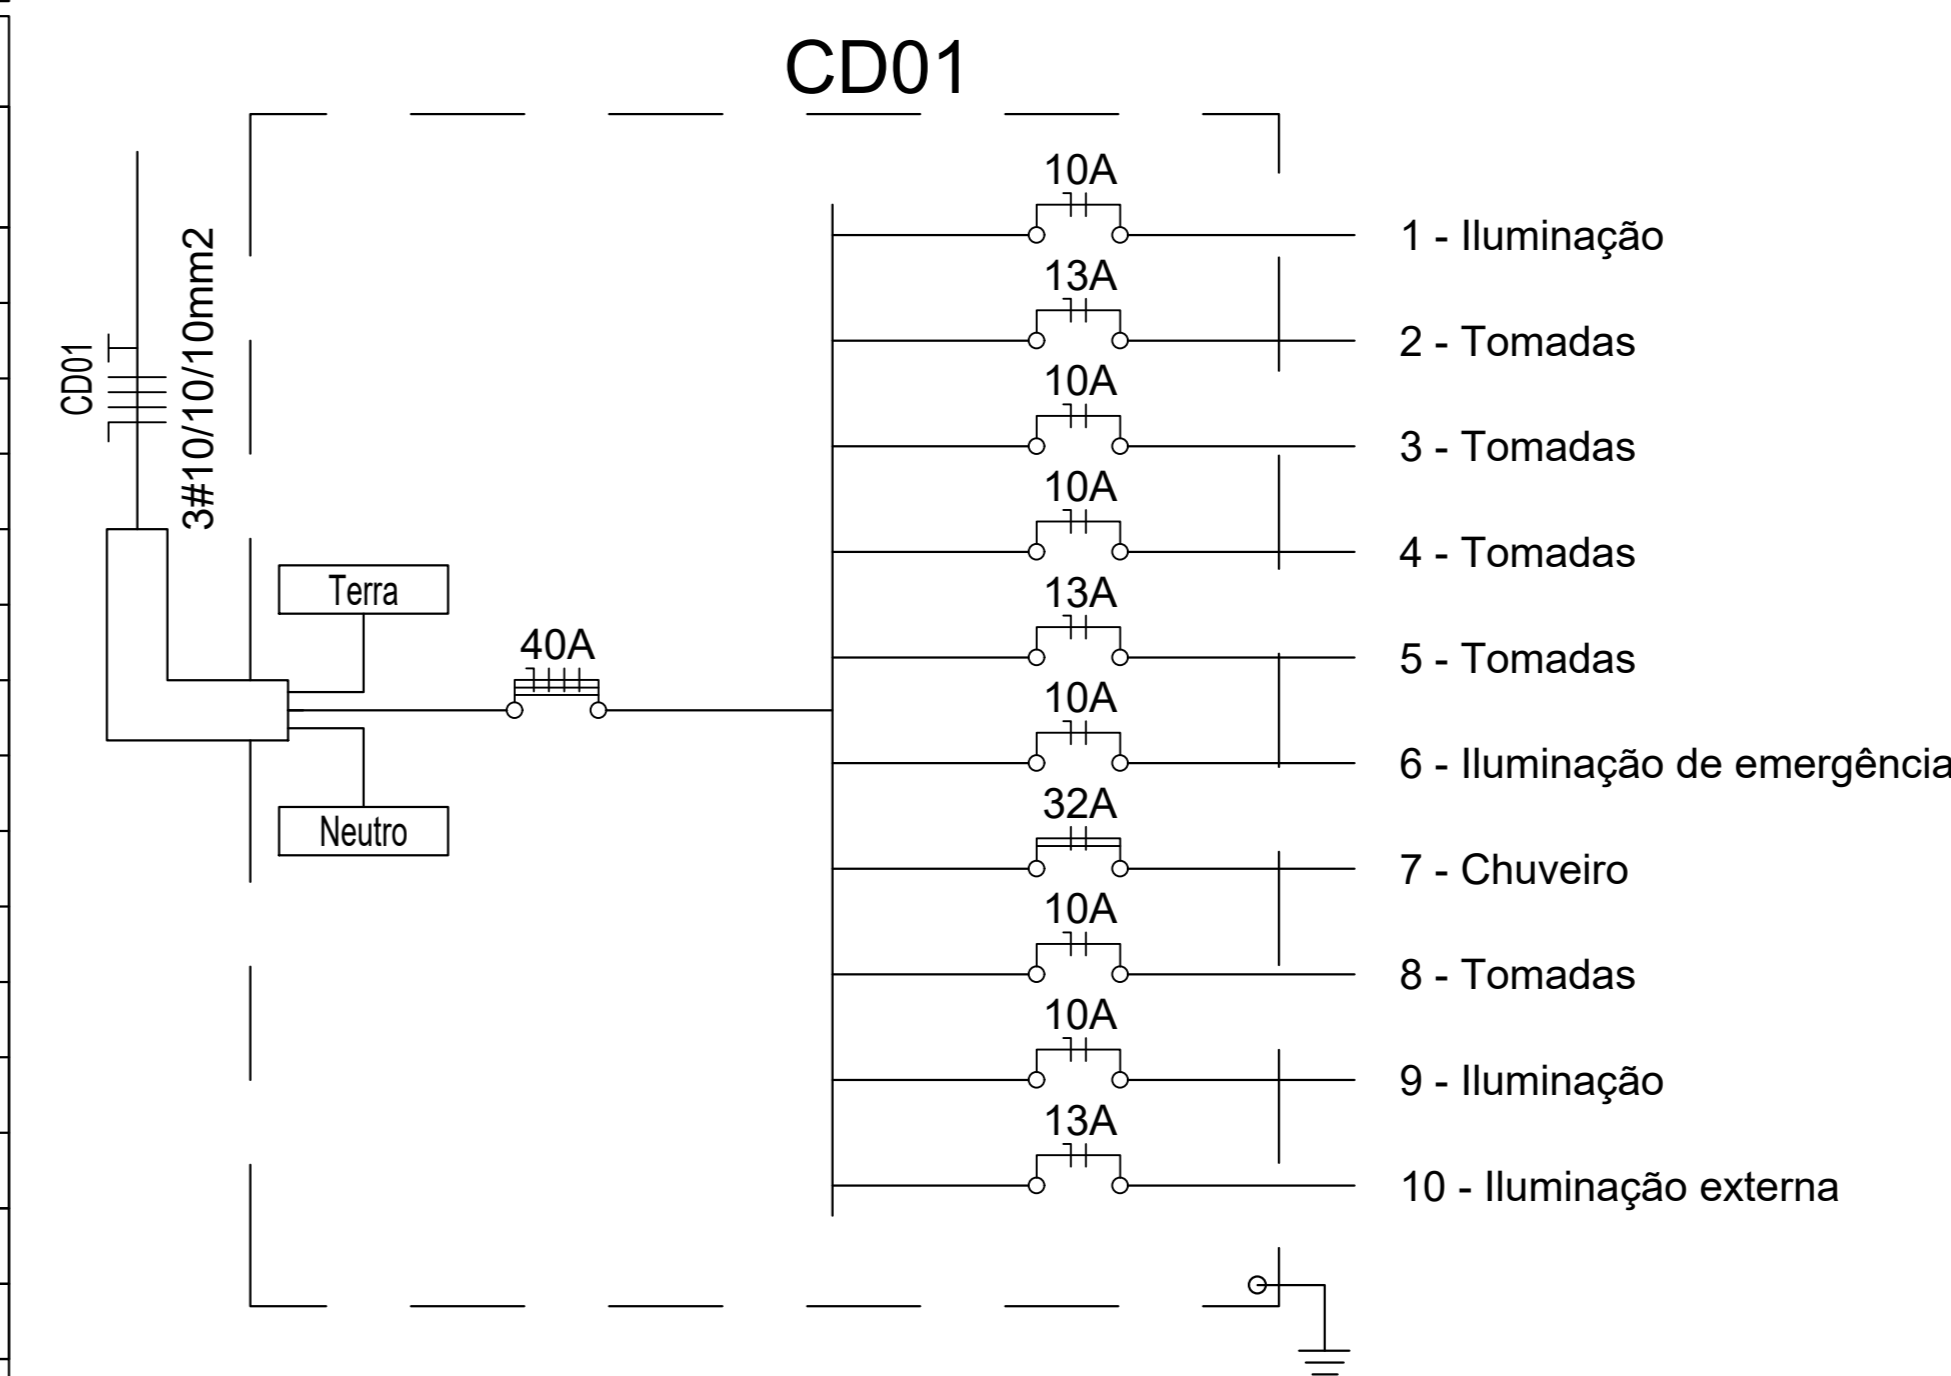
CD01

CD01

3#10/10/10mm2

Terra

Neutro

40A

10A
1 - Iluminação

13A
2 - Tomadas

10A
3 - Tomadas

10A
4 - Tomadas

13A
5 - Tomadas

10A
6 - Iluminação de emergência

32A
7 - Chuveiro

10A
8 - Tomadas

10A
9 - Iluminação

13A
10 - Iluminação externa